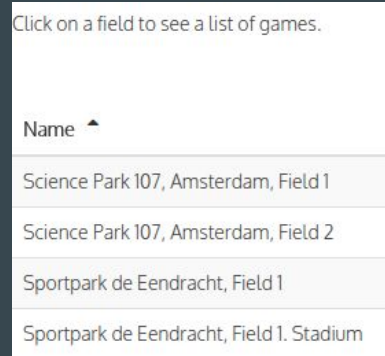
Click on a field to see a list of games.

| Name ▲ |
|---|
| Science Park 107, Amsterdam, Field 1 |
| Science Park 107, Amsterdam, Field 2 |
| Sportpark de Eendracht, Field 1 |
| Sportpark de Eendracht, Field 1. Stadium |